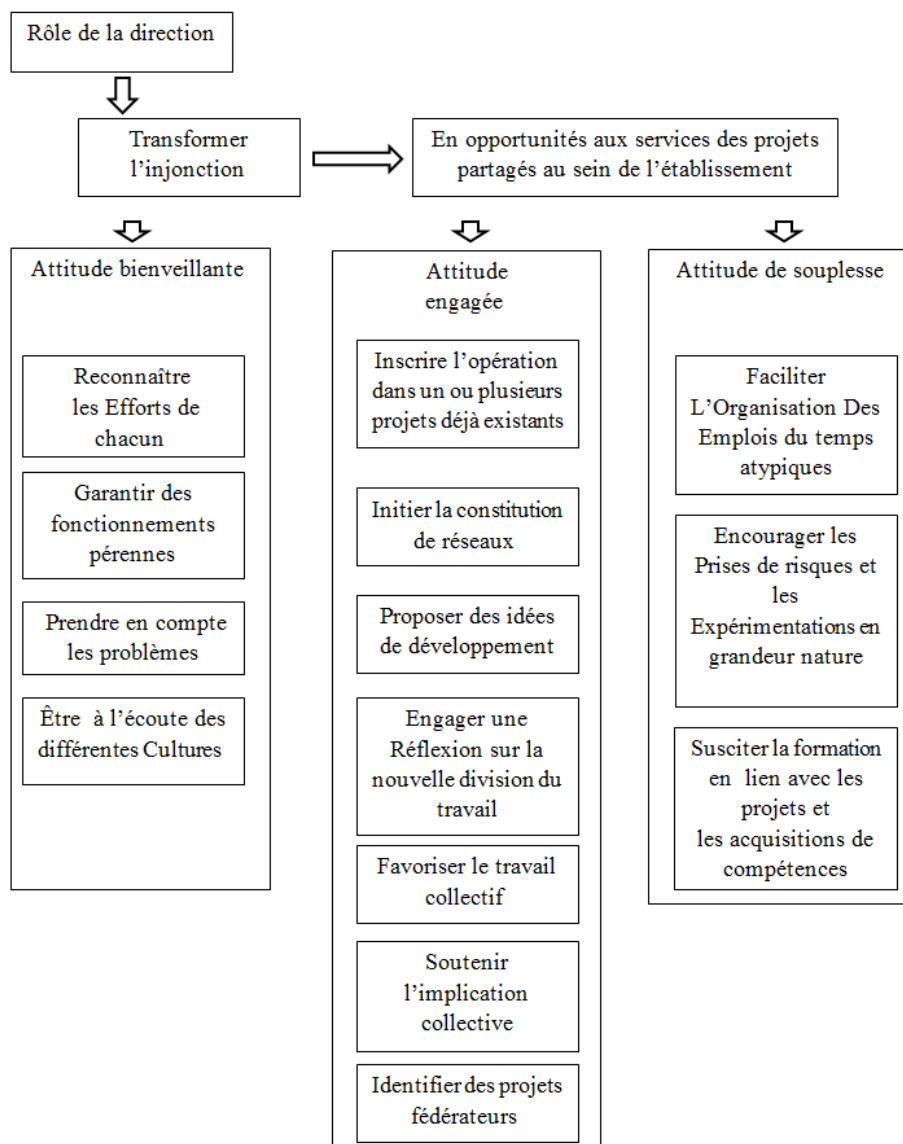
Rôle de la direction

Transformer l’injonction

En opportunités aux services des projets partagés au sein de l’établissement

Attitude bienveillante

Reconnaître les Efforts de chacun

Garantir des fonctionnements pérennes

Prendre en compte les problèmes

Être à l’écoute des différentes Cultures

Attitude engagée

Inscrire l’opération dans un ou plusieurs projets déjà existants

Initier la constitution de réseaux

Proposer des idées de développement

Engager une Réflexion sur la nouvelle division du travail

Favoriser le travail collectif

Soutenir l’implication collective

Identifier des projets fédérateurs

Attitude de souplesse

Faciliter L’Organisation Des Emplois du temps atypiques

Encourager les Prises de risques et les Expérimentations en grandeur nature

Susciter la formation en lien avec les projets et les acquisitions de compétences